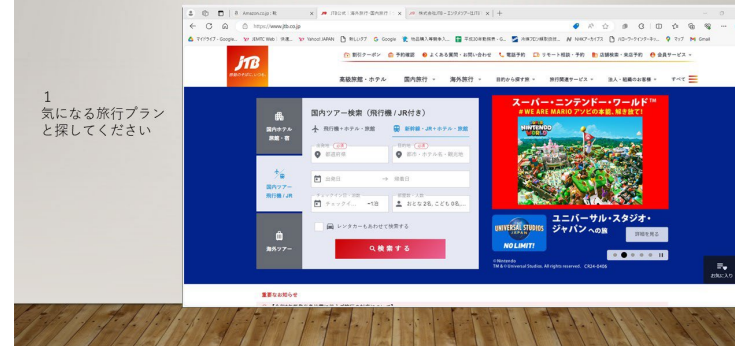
1
気になる旅行プランと探してください

Amazon.co.jp | 通 | JTB公式 | 海外旅行・国内旅行 | 株式会社JTB - エクスペリアンス | +

https://www.jtb.co.jp

JTB

割引クーポン | 予約確認 | よくある質問・お問い合わせ | 電話予約 | リモート相談・予約 | 店舗検索・来店予約 | 会員サービス

高級旅館・ホテル | 国内旅行 | 海外旅行 | 目的から探す旅 | 旅行関連サービス | 法人・組織のお客様 | すべて

国内ホテル旅館・宿

国内ツアー飛行機/JR

海外ツアー

国内ツアー検索（飛行機 / JR付き）

飛行機＋ホテル・旅館

新幹線・JR＋ホテル・旅館

都道府県

観光・ホテル名・観光地

出発日

帰着日

チェックイン

1泊

おとな2名、こども0名

レンタカーもあわせて検索する

検索する

スーパー・ニンテンドー・ワールド™

WE ARE MARIO アソビの本気、届き放て！

NINTENDO

ユニバーサル・スタジオ・ジャパンへの旅

UNIVERSAL STUDIOS JAPAN

NO LIMIT!

詳細を見る

© Nintendo
TM & © Universal Studios. All rights reserved. CR24-0406

お気に入り

重要なお知らせ